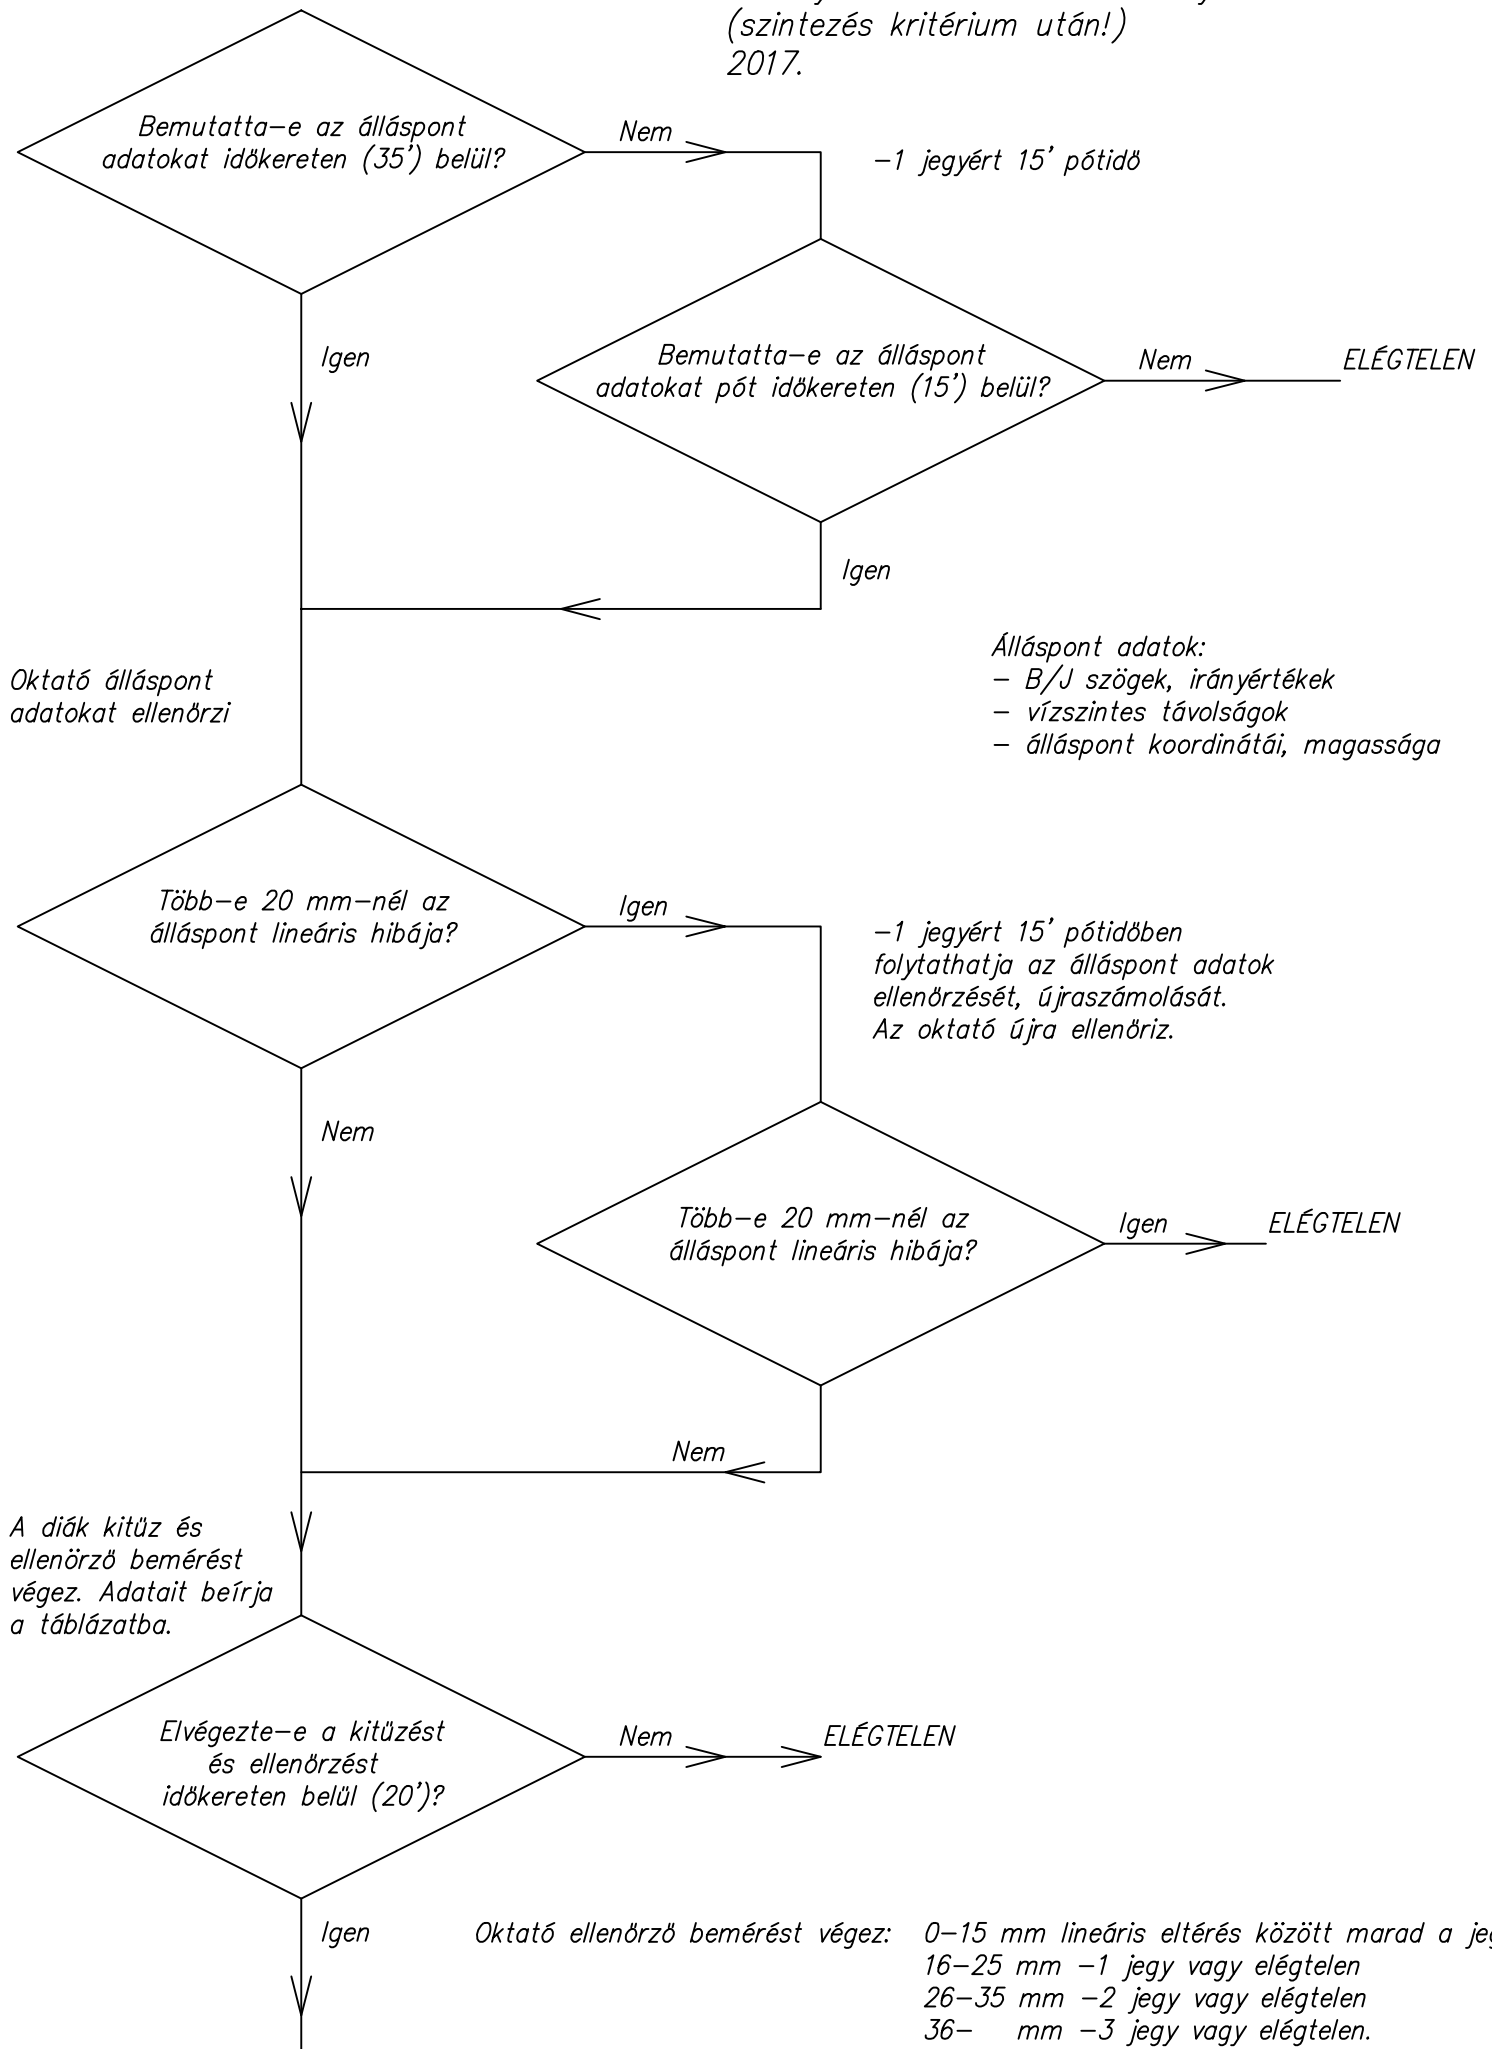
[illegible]
(szintezés kritérium után!)
2017.

Bemutatta–e az álláspont adatokat idökereten (35') belül?

Nem

–1 jegyért 15' pótidő

Igen

Bemutatta–e az álláspont adatokat pót idökereten (15') belül?

Nem

ELÉGTELEN

Igen

Álláspont adatok:
– B/J szögek, irányértékek
– vízszintes távolságok
– álláspont koordinátái, magassága

Oktató álláspont adatokat ellenörzi

Több–e 20 mm–nél az álláspont lineáris hibája?

Igen

–1 jegyért 15' pótidőben folytathatja az álláspont adatok ellenörzését, újraszámolását. Az oktató újra ellenöriz.

Nem

Több–e 20 mm–nél az álláspont lineáris hibája?

Igen

ELÉGTELEN

Nem

A diák kitüz és ellenörzö bemérést végez. Adatait beírja a táblázatba.

Elvégezte–e a kitüzést és ellenörzést idökereten belül (20')?

Nem

ELÉGTELEN

Igen

Oktató ellenörzö bemérést végez:
0–15 mm lineáris eltérés között marad a jeg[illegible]
16–25 mm –1 jegy vagy elégtelen
26–35 mm –2 jegy vagy elégtelen
36– mm –3 jegy vagy elégtelen.